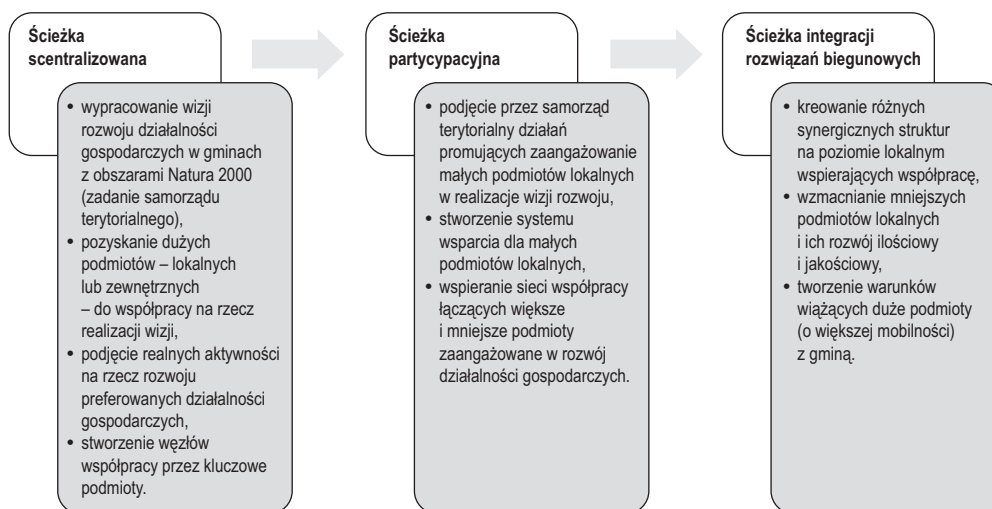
**Ścieżka scentralizowana**

• wypracowanie wizji rozwoju działalności gospodarczych w gminach z obszarami Natura 2000 (zadanie samorządu terytorialnego),
• pozyskanie dużych podmiotów – lokalnych lub zewnętrznych – do współpracy na rzecz realizacji wizji,
• podjęcie realnych aktywności na rzecz rozwoju preferowanych działalności gospodarczych,
• stworzenie węzłów współpracy przez kluczowe podmioty.

**Ścieżka partycypacyjna**

• podjęcie przez samorząd terytorialny działań promujących zaangażowanie małych podmiotów lokalnych w realizacje wizji rozwoju,
• stworzenie systemu wsparcia dla małych podmiotów lokalnych,
• wspieranie sieci współpracy łączących większe i mniejsze podmioty zaangażowane w rozwój działalności gospodarczych.

**Ścieżka integracji rozwiązań biegunowych**

• kreowanie różnych synergicznych struktur na poziomie lokalnym wspierających współpracę,
• wzmacnianie mniejszych podmiotów lokalnych i ich rozwój ilościowy i jakościowy,
• tworzenie warunków wiążących duże podmioty (o większej mobilności) z gminą.